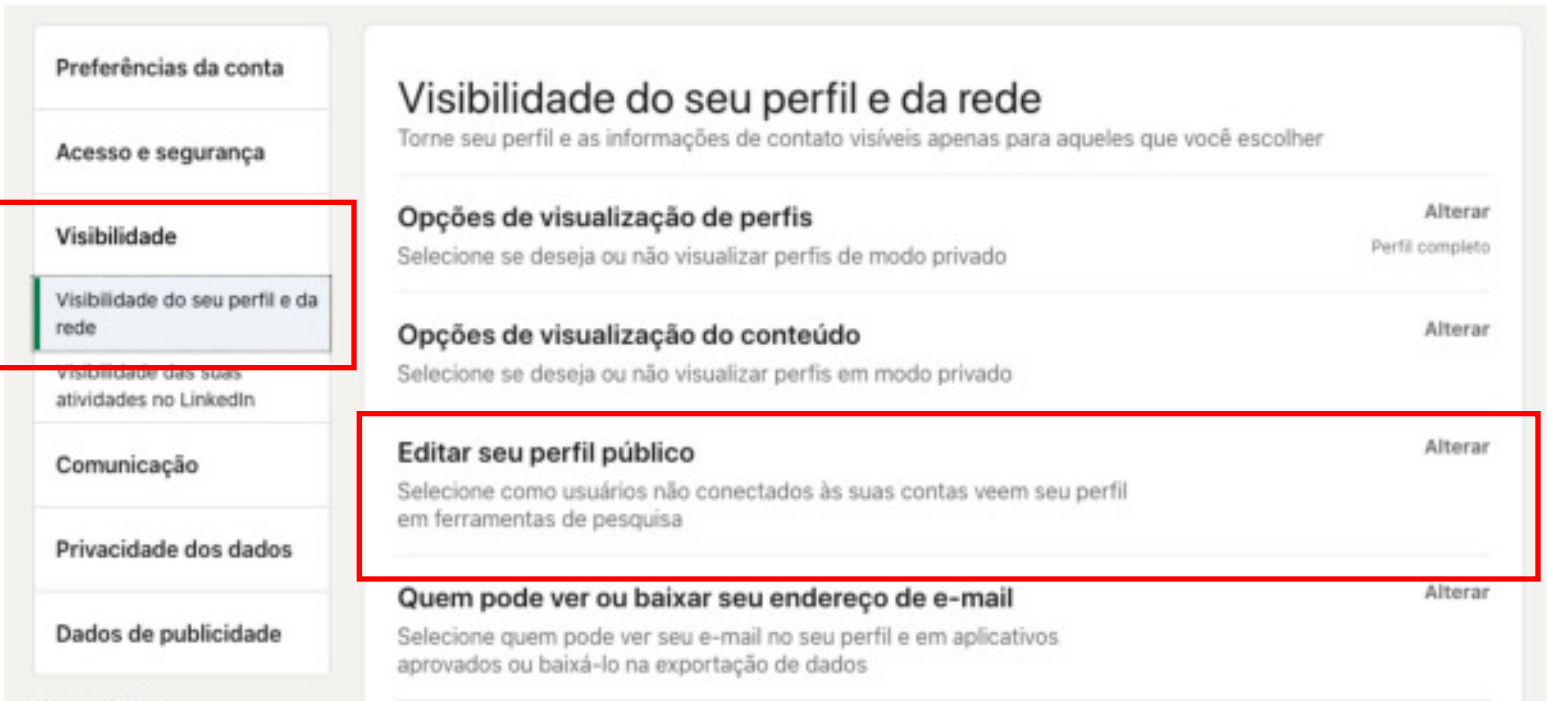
Preferências da conta

Acesso e segurança

Visibilidade

Visibilidade do seu perfil e da rede

Visibilidade das suas atividades no LinkedIn

Comunicação

Privacidade dos dados

Dados de publicidade

Visibilidade do seu perfil e da rede

Torne seu perfil e as informações de contato visíveis apenas para aqueles que você escolher

Opções de visualização de perfis

Selecione se deseja ou não visualizar perfis de modo privado

Alterar

Perfil completo

Opções de visualização do conteúdo

Selecione se deseja ou não visualizar perfis em modo privado

Alterar

Editar seu perfil público

Selecione como usuários não conectados às suas contas veem seu perfil em ferramentas de pesquisa

Alterar

Quem pode ver ou baixar seu endereço de e-mail

Selecione quem pode ver seu e-mail no seu perfil e em aplicativos aprovados ou baixá-lo na exportação de dados

Alterar